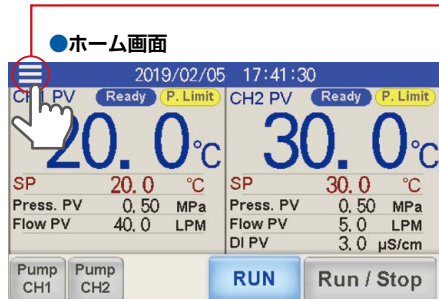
●ホーム画面

2019/02/05 17:41:30

CH1 PV Ready P. Limit
20. 0℃
SP 20. 0 ℃
Press. PV 0. 50 MPa
Flow PV 40. 0 LPM

CH2 PV Ready P. Limit
30. 0℃
SP 30. 0 ℃
Press. PV 0. 50 MPa
Flow PV 5. 0 LPM
DI PV 3. 0 μS/cm

Pump CH1
Pump CH2
RUN
Run / Stop